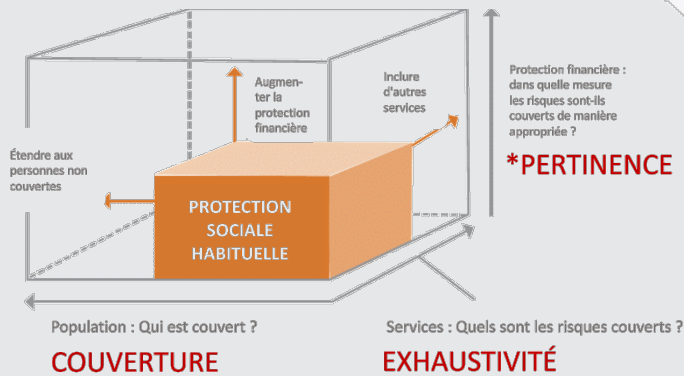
Augmenter la protection financière

Inclure d'autres services

Protection financière : dans quelle mesure les risques sont-ils couverts de manière appropriée ?

*PERTINENCE

Étendre aux personnes non couvertes

PROTECTION SOCIALE HABITUELLE

Population : Qui est couvert ?

COUVERTURE

Services : Quels sont les risques couverts ?

EXHAUSTIVITÉ